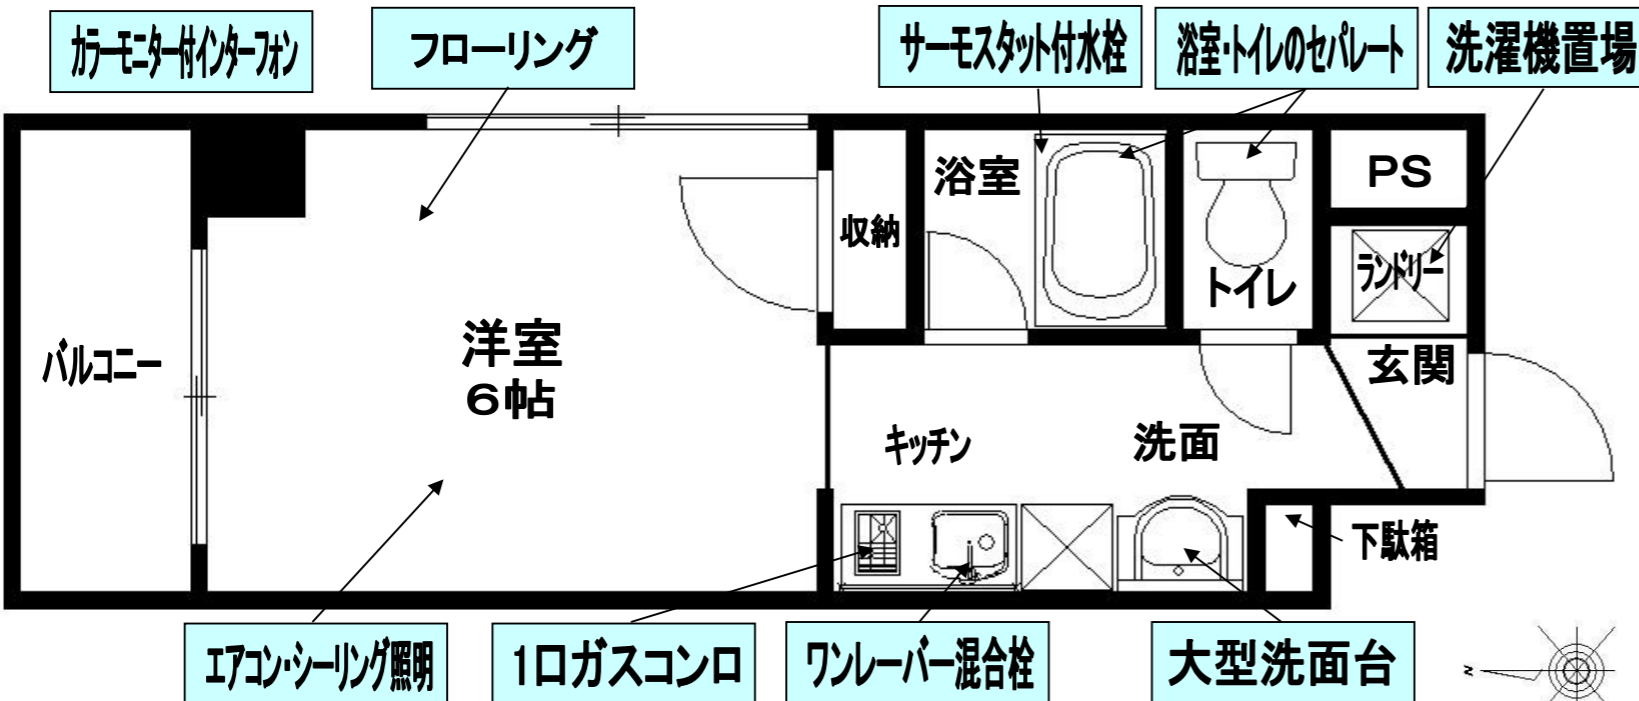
カラーモニター付インターフォン

フローリング

サーモスタット付水栓

浴室・トイレのセパレート

洗濯機置場

浴室

収納

PS

トイレ

ランドリー

バルコニー

洋室
6帖

玄関

キッチン

洗面

下駄箱

エアコン・シーリング照明

1口ガスコンロ

ワンレーバー混合栓

大型洗面台

N